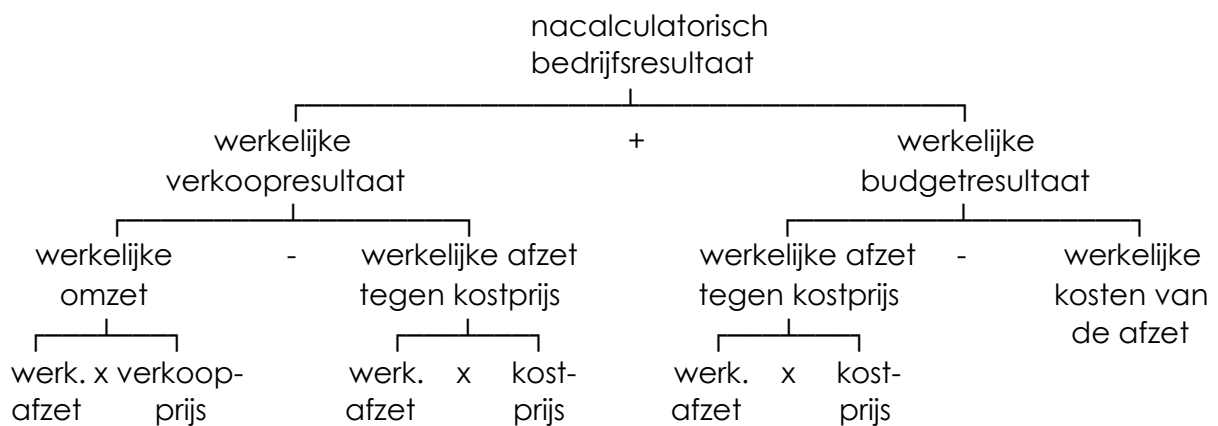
nacalculatorisch bedrijfsresultaat

werkelijke verkoopresultaat + werkelijke budgetresultaat

werkelijke omzet - werkelijke afzet tegen kostprijs

werkelijke afzet tegen kostprijs - werkelijke kosten van de afzet

werk. afzet x verkoopprijs

werk. afzet x kostprijs

werk. afzet x kostprijs